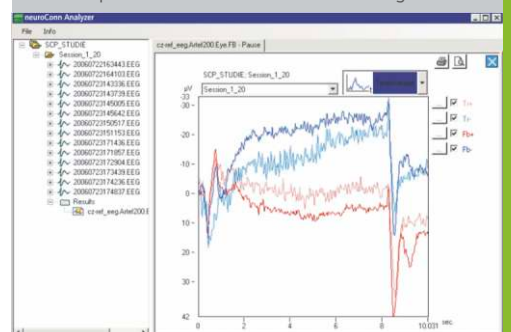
neuroConn Analyzer

File Info

SCP_STUDIE
Session_1_20
20060722163443.EEG
20060722164103.EEG
20060723143336.EEG
20060723143739.EEG
20060723145005.EEG
20060723145642.EEG
20060723150517.EEG
20060723151153.EEG
20060723171436.EEG
20060723171857.EEG
20060723172904.EEG
20060723173439.EEG
20060723174236.EEG
20060723174837.EEG
Results
cz-wt_eeg.Artel200.E

cz-wt_eeg.Artel200.Eye.FB - Pause

SCP_STUDIE: Session_1_20

Session_1_20

µV
-33
-30
-20
-10
0
10
20
30
42

0 2 4 6 8 10.031 sec.

T+
T-
Fb+
Fb-